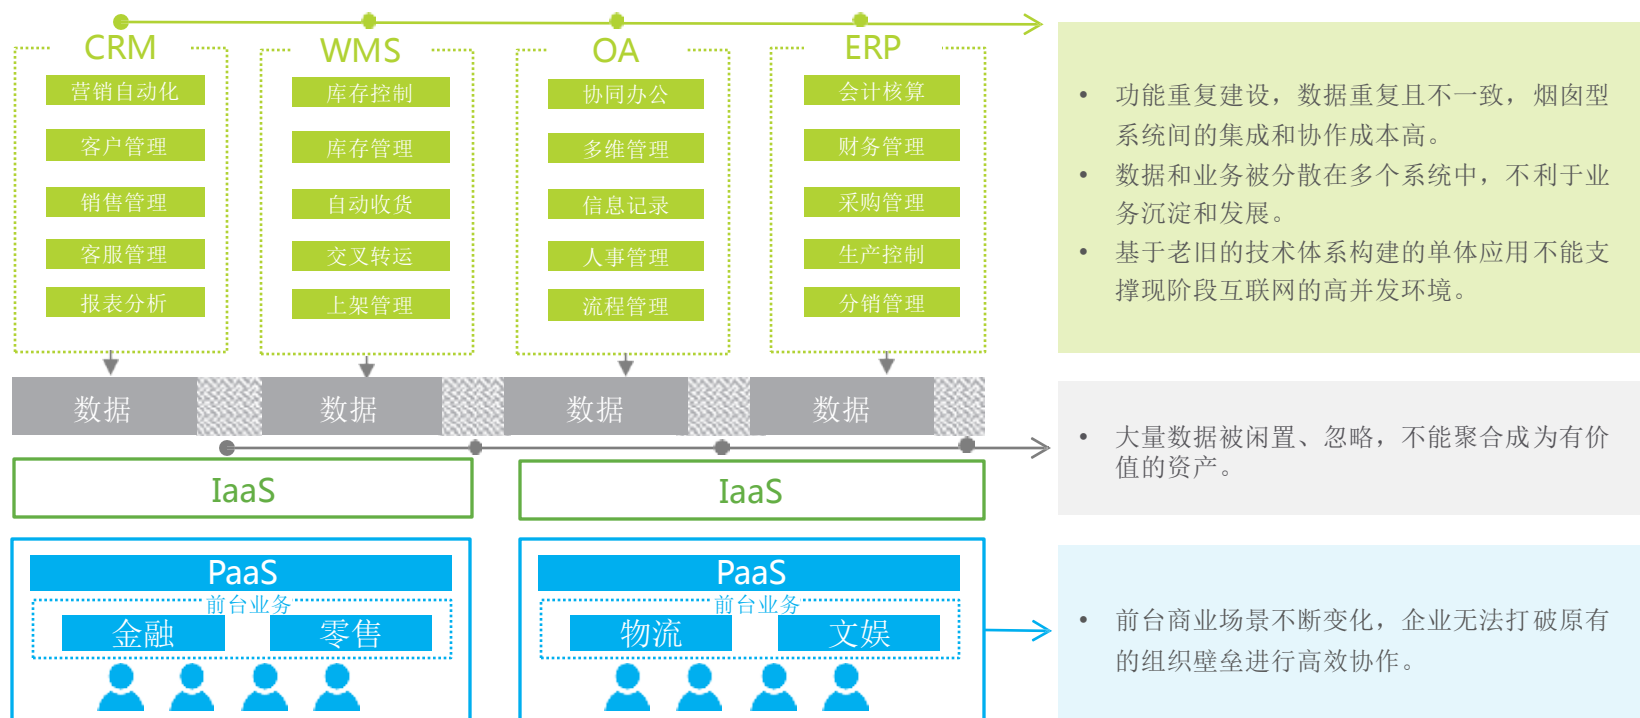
CRM
营销自动化
客户管理
销售管理
客服管理
报表分析

WMS
库存控制
库存管理
自动收货
交叉转运
上架管理

OA
协同办公
多维管理
信息记录
人事管理
流程管理

ERP
会计核算
财务管理
采购管理
生产控制
分销管理

数据
数据
数据
数据

IaaS
IaaS

PaaS
前台业务
金融
零售

PaaS
前台业务
物流
文娱

• 功能重复建设，数据重复且不一致，烟囱型系统间的集成和协作成本高。
• 数据和业务被分散在多个系统中，不利于业务沉淀和发展。
• 基于老旧的技术体系构建的单体应用不能支撑现阶段互联网的高并发环境。

• 大量数据被闲置、忽略，不能聚合成为有价值的资产。

• 前台商业场景不断变化，企业无法打破原有的组织壁垒进行高效协作。